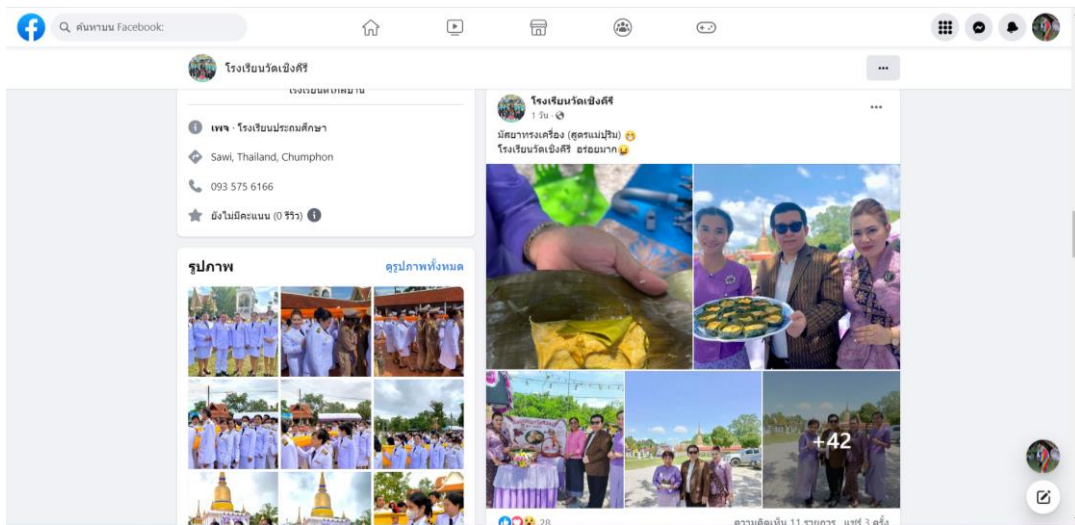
ค้นหาบน Facebook

โรงเรียนวัดเชิงคีรี

เพจ · โรงเรียนประถมศึกษา

Sawi, Thailand, Chumphon

093 575 6166

ยังไม่มีคะแนน (0 รีวิว)

รูปภาพ

ดูรูปภาพทั้งหมด

โรงเรียนวัดเชิงคีรี
1 วัน ·

มัสยาทรงเครื่อง (สูตรแม่ปริม) 😋
โรงเรียนวัดเชิงคีรี อร่อยมาก😜

+42

28

ความคิดเห็น 11 รายการ แชร์ 3 ครั้ง